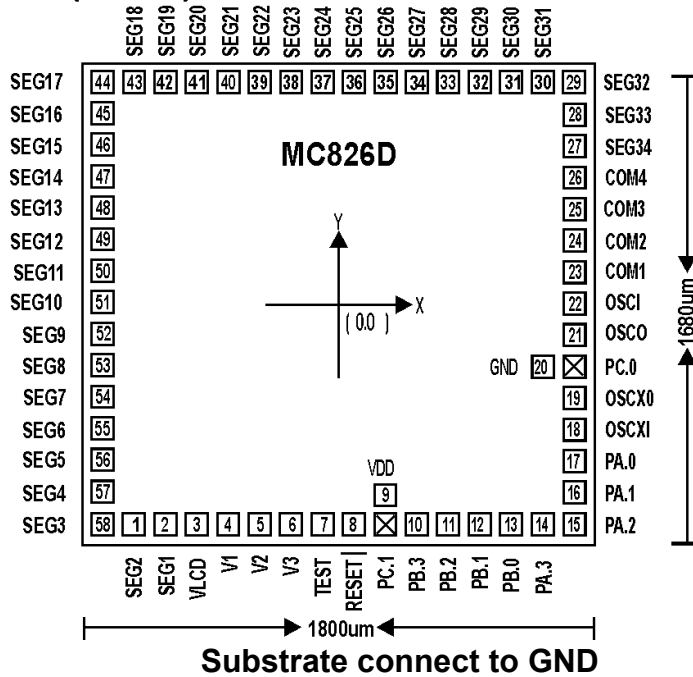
SEG18 SEG19 SEG20 SEG21 SEG22 SEG23 SEG24 SEG25 SEG26 SEG27 SEG28 SEG29 SEG30 SEG31

44 43 42 41 40 39 38 37 36 35 34 33 32 31 30 29

SEG17
SEG16 45
SEG15 46
SEG14 47
SEG13 48
SEG12 49
SEG11 50
SEG10 51
SEG9 52
SEG8 53
SEG7 54
SEG6 55
SEG5 56
SEG4 57
SEG3 58

MC826D

Y
X
( 0,0 )

SEG32
28 SEG33
27 SEG34
26 COM4
25 COM3
24 COM2
23 COM1
22 OSCI
21 OSCO
GND 20 PC.0
19 OSCX0
18 OSCXI
17 PA.0
16 PA.1
15 PA.2

1680um

VDD
9

1 2 3 4 5 6 7 8 10 11 12 13 14

SEG2 SEG1 VLCD V1 V2 V3 TEST RESET PC.1 PB.3 PB.2 PB.1 PB.0 PA.3

1800um

Substrate connect to GND